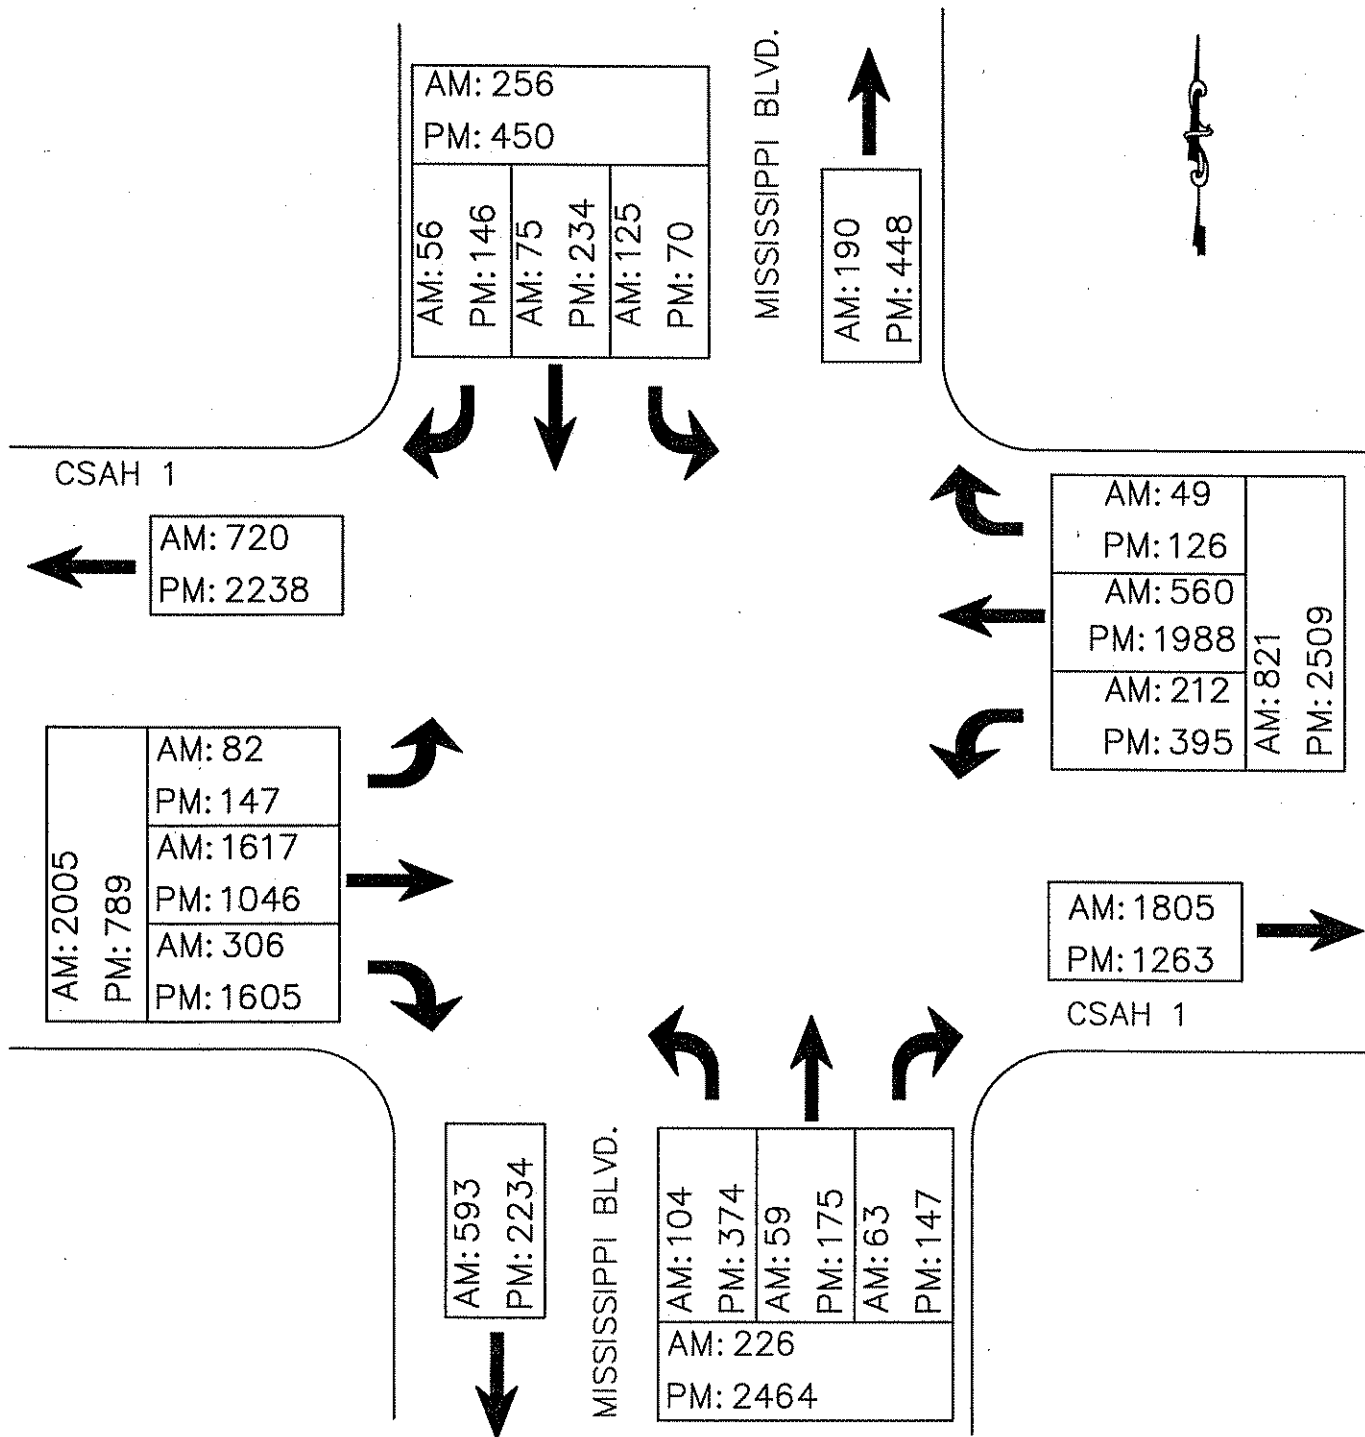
AM: 256
PM: 450

AM: 56
PM: 146

AM: 75
PM: 234

AM: 125
PM: 70

MISSISSIPPI BLVD.

AM: 190
PM: 448

CSAH 1

AM: 720
PM: 2238

AM: 49
PM: 126

AM: 560
PM: 1988

AM: 212
PM: 395

AM: 821
PM: 2509

AM: 2005
PM: 789

AM: 82
PM: 147

AM: 1617
PM: 1046

AM: 306
PM: 1605

AM: 1805
PM: 1263

CSAH 1

AM: 593
PM: 2234

MISSISSIPPI BLVD.

AM: 104
PM: 374

AM: 59
PM: 175

AM: 63
PM: 147

AM: 226
PM: 2464